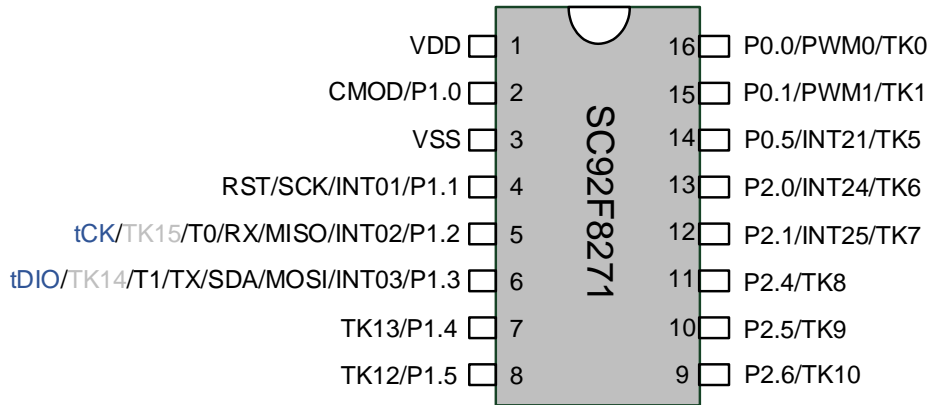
VDD 1
CMOD/P1.0 2
VSS 3
RST/SCK/INT01/P1.1 4
tCK/TK15/T0/RX/MISO/INT02/P1.2 5
tDIO/TK14/T1/TX/SDA/MOSI/INT03/P1.3 6
TK13/P1.4 7
TK12/P1.5 8

SC92F8271

16 P0.0/PWM0/TK0
15 P0.1/PWM1/TK1
14 P0.5/INT21/TK5
13 P2.0/INT24/TK6
12 P2.1/INT25/TK7
11 P2.4/TK8
10 P2.5/TK9
9 P2.6/TK10